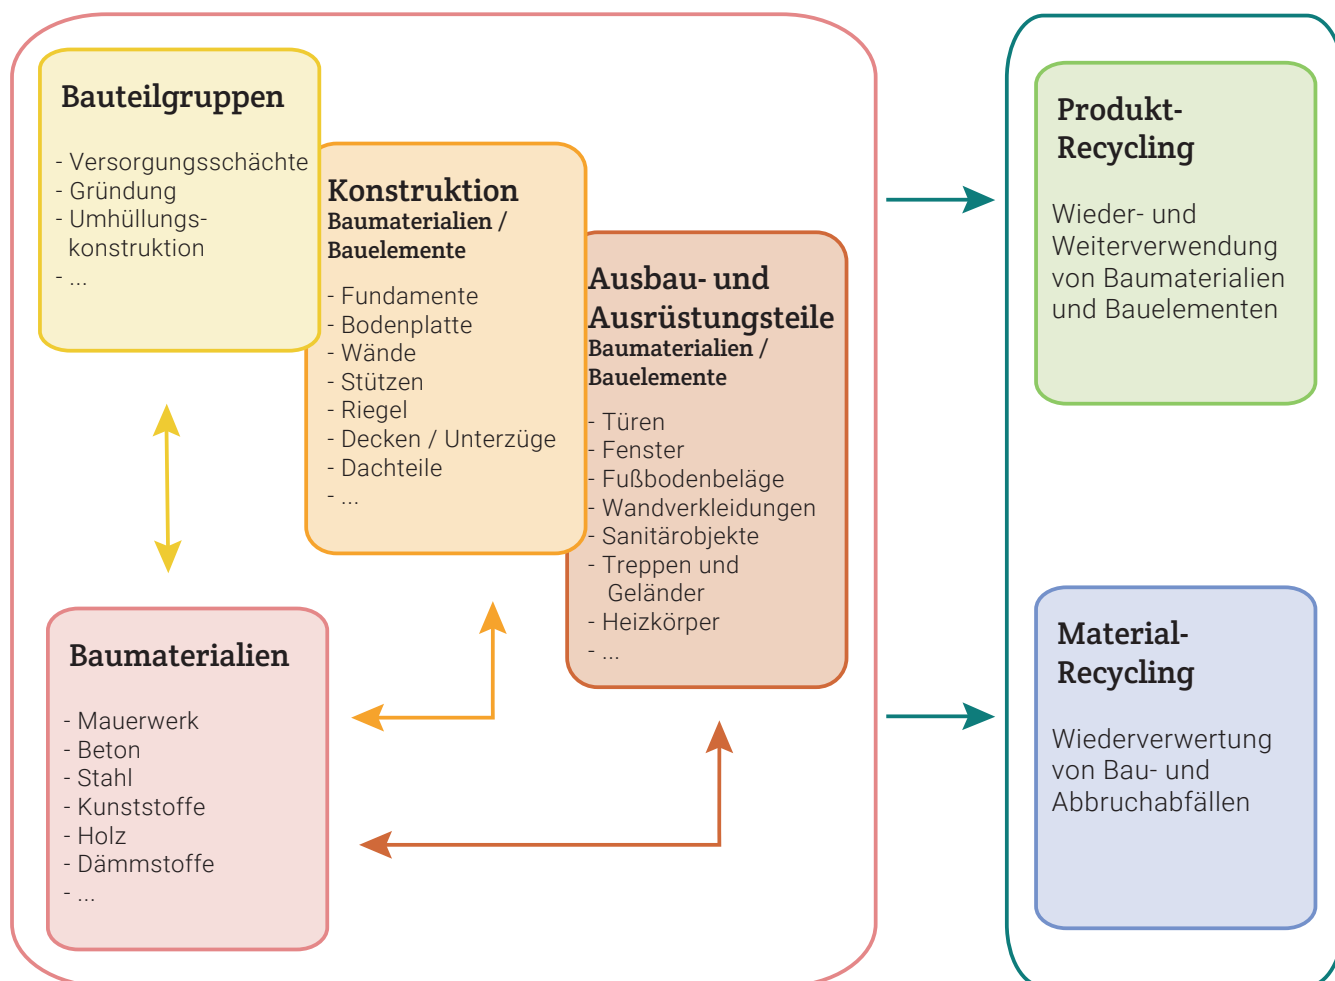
Bauteilgruppen

- Versorgungsschächte
- Gründung
- Umhüllungskonstruktion
- ...

Konstruktion
Baumaterialien / Bauelemente

- Fundamente
- Bodenplatte
- Wände
- Stützen
- Riegel
- Decken / Unterzüge
- Dachteile
- ...

Ausbau- und Ausrüstungsteile
Baumaterialien / Bauelemente

- Türen
- Fenster
- Fußbodenbeläge
- Wandverkleidungen
- Sanitärobjekte
- Treppen und Geländer
- Heizkörper
- ...

Baumaterialien

- Mauerwerk
- Beton
- Stahl
- Kunststoffe
- Holz
- Dämmstoffe
- ...

Produkt-Recycling

Wieder- und Weiterverwendung von Baumaterialien und Bauelementen

Material-Recycling

Wiederverwertung von Bau- und Abbruchabfällen